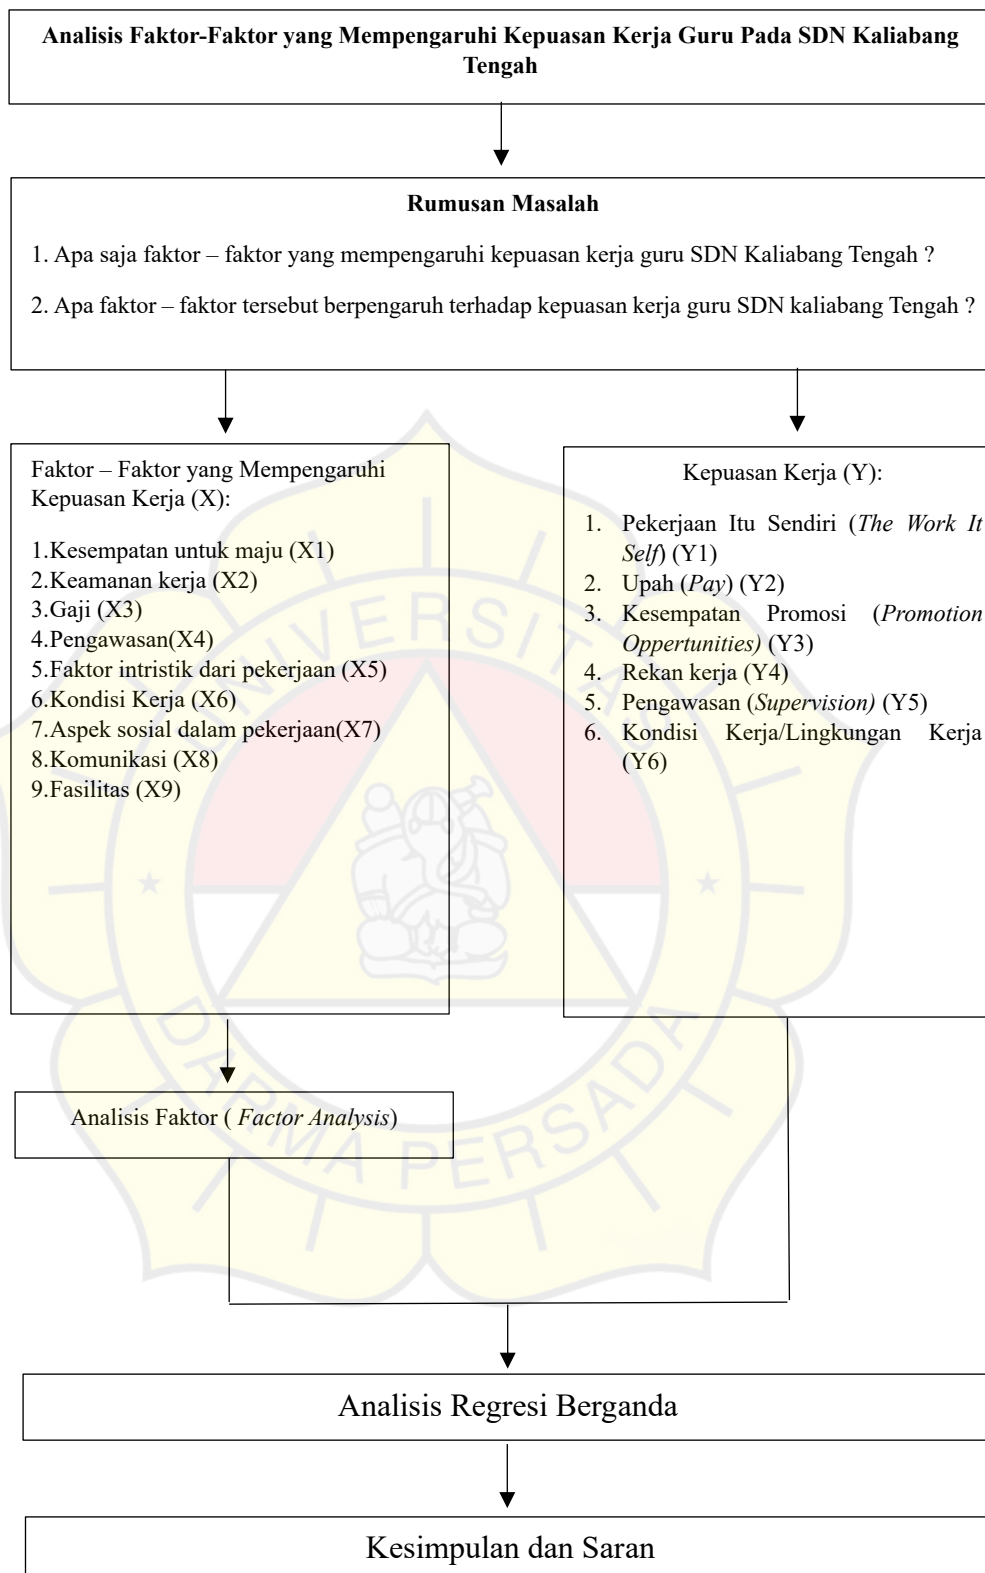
**Analisis Faktor-Faktor yang Mempengaruhi Kepuasan Kerja Guru Pada SDN Kaliabang Tengah**

**Rumusan Masalah**

1. Apa saja faktor – faktor yang mempengaruhi kepuasan kerja guru SDN Kaliabang Tengah ?

2. Apa faktor – faktor tersebut berpengaruh terhadap kepuasan kerja guru SDN kaliabang Tengah ?

Faktor – Faktor yang Mempengaruhi Kepuasan Kerja (X):

1.Kesempatan untuk maju (X1)
2.Keamanan kerja (X2)
3.Gaji (X3)
4.Pengawasan(X4)
5.Faktor intristik dari pekerjaan (X5)
6.Kondisi Kerja (X6)
7.Aspek sosial dalam pekerjaan(X7)
8.Komunikasi (X8)
9.Fasilitas (X9)

Kepuasan Kerja (Y):

1. Pekerjaan Itu Sendiri (*The Work It Self*) (Y1)
2. Upah (*Pay*) (Y2)
3. Kesempatan Promosi (*Promotion Oppertunities)* (Y3)
4. Rekan kerja (Y4)
5. Pengawasan (*Supervision)* (Y5)
6. Kondisi Kerja/Lingkungan Kerja (Y6)

Analisis Faktor ( *Factor Analysis*)

Analisis Regresi Berganda

Kesimpulan dan Saran